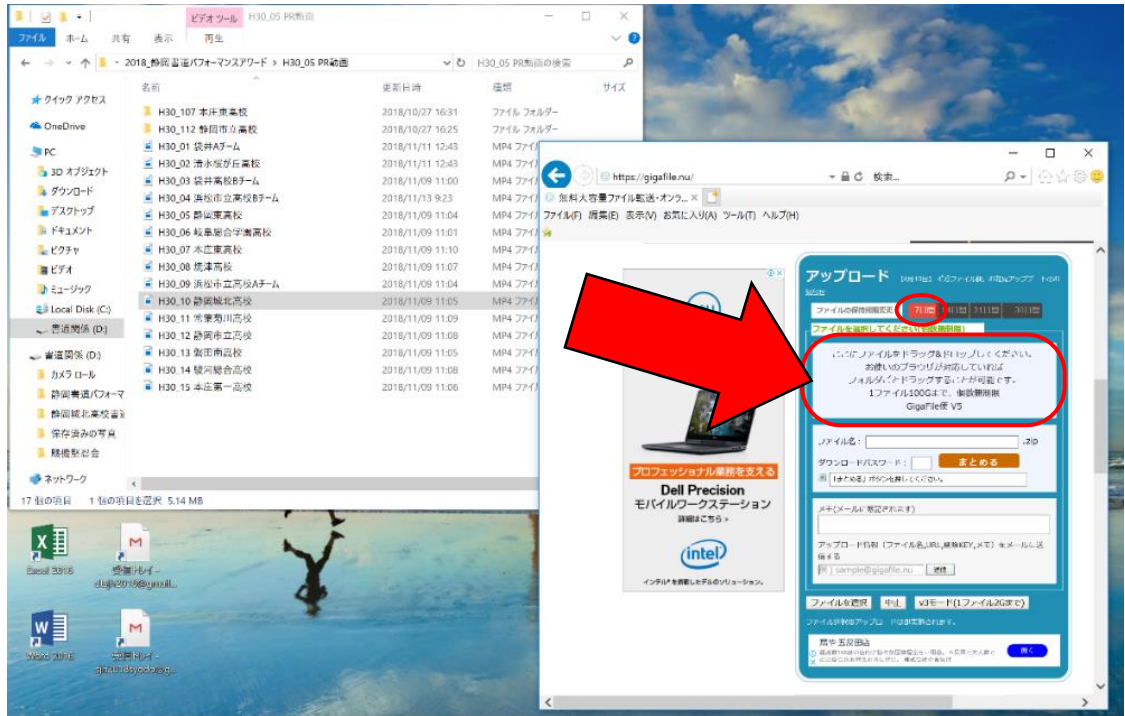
ビデオ ツール H30_05 PR動画

ファイル ホーム 共有 表示 再生

← → ↑ « 2018_静岡書道パフォーマンスアワード › H30_05 PR動画

H30_05 PR動画の検索

| 名前 | 更新日時 | 種類 | サイズ |
|---|---|---|---|
| H30_107 本庄東高校 | 2018/10/27 16:31 | ファイル フォルダー | |
| H30_112 静岡市立高校 | 2018/10/27 16:25 | ファイル フォルダー | |
| H30_01 袋井Aチーム | 2018/11/11 12:43 | MP4 ファイ | |
| H30_02 清水桜が丘高校 | 2018/11/11 12:43 | MP4 ファイ | |
| H30_03 袋井高校Bチーム | 2018/11/09 11:00 | MP4 ファイ | |
| H30_04 浜松市立高校Bチーム | 2018/11/13 9:23 | MP4 ファイ | |
| H30_05 静岡東高校 | 2018/11/09 11:04 | MP4 ファイ | |
| H30_06 岐阜聖徳学園高校 | 2018/11/09 11:01 | MP4 ファイ | |
| H30_07 本庄東高校 | 2018/11/09 11:10 | MP4 ファイ | |
| H30_08 焼津高校 | 2018/11/09 11:07 | MP4 ファイ | |
| H30_09 浜松市立高校Aチーム | 2018/11/09 11:04 | MP4 ファイ | |
| H30_10 静岡城北高校 | 2018/11/09 11:05 | MP4 ファイ | |
| H30_11 常葉菊川高校 | 2018/11/09 11:09 | MP4 ファイ | |
| H30_12 静岡市立高校 | 2018/11/09 11:08 | MP4 ファイ | |
| H30_13 御殿市高校 | 2018/11/09 11:05 | MP4 ファイ | |
| H30_14 駿河総合高校 | 2018/11/09 11:08 | MP4 ファイ | |
| H30_15 本庄第一高校 | 2018/11/09 11:06 | MP4 ファイ | |

クイック アクセス
OneDrive
PC
3D オブジェクト
ダウンロード
デスクトップ
ドキュメント
ピクチャ
ビデオ
ミュージック
Local Disk (C:)
書道関係 (D:)
書道関係 (D:)
カメラ ロール
静岡書道パフォーマ
静岡城北高校書
保存済みの写真
勝機記念
ネットワーク

17 個の項目 1 個の項目を選択 5.14 MB

Excel 2016
Word 2016
受信トレイ - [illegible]
受信トレイ - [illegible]

https://gigafile.nu/
検索...
無料大容量ファイル転送・オンラ... ×
ファイル(F) 編集(E) 表示(V) お気に入り(A) ツール(T) ヘルプ(H)

プロフェッショナル業務を支える
Dell Precision
モバイルワークステーション
詳細はこちら ›
intel
インテル® を搭載したデルのソリューション。

アップロード
ファイルの保持期限変更 7日間 14日間 21日間 30日間
ファイルを選択してください(容量無制限)
ここにファイルをドラッグ&ドロップしてください。
お使いのブラウザが対応していれば
フォルダごとドラッグすることが可能です。
1ファイル100Gまで、個数無制限
GigaFile便 V5
ファイル名： .zip
ダウンロードパスワード： まとめる
「まとめる」ボタンを押してください。
メモ(メールに添記されます)
アップロード情報（ファイル名,URL,削除KEY,メモ）をメールし送信する
例）sample@gigafile.nu 送信
ファイルを選択 中止 V3モード(1ファイル2Gまで)